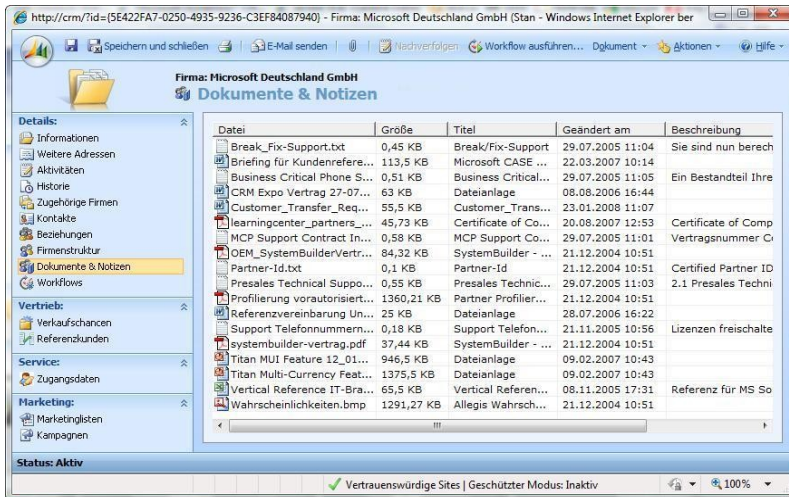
http://crm/?id={5E422FA7-0250-4935-9236-C3EF84087940} - Firma: Microsoft Deutschland GmbH (Stan - Windows Internet Explorer ber

Speichern und schließen | E-Mail senden | Nachverfolgen | Workflow ausführen... | Dokument | Aktionen | Hilfe

Firma: Microsoft Deutschland GmbH
Dokumente & Notizen

Details:
Informationen
Weitere Adressen
Aktivitäten
Historie
Zugehörige Firmen
Kontakte
Beziehungen
Firmenstruktur
Dokumente & Notizen
Workflows

Vertrieb:
Verkaufschancen
Referenzkunden

Service:
Zugangsdaten

Marketing:
Marketinglisten
Kampagnen

| Datei | Größe | Titel | Geändert am | Beschreibung |
|---|---|---|---|---|
| Break_Fix-Support.txt | 0,45 KB | Break/Fix-Support | 29.07.2005 11:04 | Sie sind nun berech |
| Briefing für Kundenrefere... | 113,5 KB | Microsoft CASE ... | 22.03.2007 10:14 | |
| Business Critical Phone S... | 0,51 KB | Business Critical... | 29.07.2005 11:05 | Ein Bestandteil Ihre |
| CRM Expo Vertrag 27-07... | 63 KB | Dateianlage | 08.08.2006 16:44 | |
| Customer_Transfer_Req... | 55,5 KB | Customer_Trans... | 23.01.2008 11:07 | |
| learningcenter_partners_... | 45,73 KB | Certificate of Co... | 20.08.2007 12:53 | Certificate of Comp |
| MCP Support Contract In... | 0,58 KB | MCP Support Co... | 29.07.2005 11:01 | Vertragsnummer C |
| OEM_SystemBuilderVertr... | 84,32 KB | SystemBuilder - ... | 21.12.2004 10:51 | |
| Partner-Id.txt | 0,1 KB | Partner-Id | 21.12.2004 10:51 | Certified Partner ID |
| Presales Technical Supp... | 0,55 KB | Presales Technic... | 29.07.2005 11:03 | 2.1 Presales Techni |
| Profilierung vorautorisiert... | 1360,21 KB | Partner Profilier... | 21.12.2004 10:51 | |
| Referenzvereinbarung Un... | 25 KB | Dateianlage | 28.07.2006 16:22 | |
| Support Telefonnummern... | 0,18 KB | Support Telefon... | 21.11.2005 10:56 | Lizenzen freischalte |
| systembuilder-vertrag.pdf | 37,44 KB | SystemBuilder - ... | 21.12.2004 10:51 | |
| Titan MUI Feature 12_01... | 946,5 KB | Dateianlage | 09.02.2007 10:43 | |
| Titan Multi-Currency Feat... | 1375,5 KB | Dateianlage | 09.02.2007 10:43 | |
| Vertical Reference IT-Bra... | 65,5 KB | Vertical Referen... | 08.11.2005 17:31 | Referenz für MS So |
| Wahrscheinlichkeiten.bmp | 1291,27 KB | Allegis Wahrsch... | 21.12.2004 10:51 | |

Status: Aktiv

Vertrauenswürdige Sites | Geschützter Modus: Inaktiv | 100%